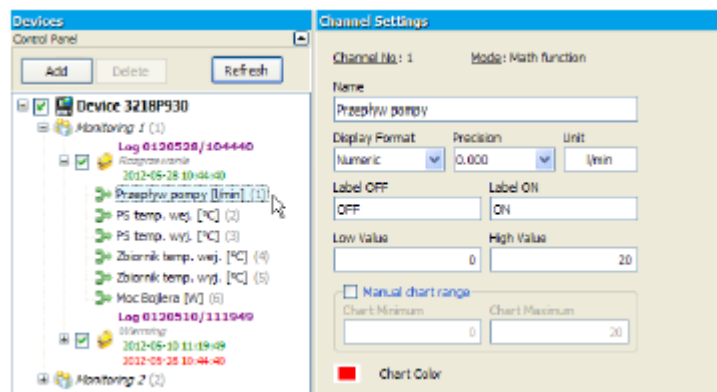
Devices
Control Panel
Add
Delete
Refresh
Device 3218P930
Monitoring 1 (1)
Log 0120528/104440
Rozgrzewanie
2012-05-28 10:44:40
Przepływ pompy [l/min] (1)
PS temp. wej. [°C] (2)
PS temp. wyj. [°C] (3)
Zbiornik temp. wej. [°C] (4)
Zbiornik temp. wyj. [°C] (5)
Moc Bojlera [W] (6)
Log 0120510/111949
Warming
2012-05-10 11:19:49
2012-05-28 10:44:40
Monitoring 2 (2)

Channel Settings
Channel No : 1
Mode : Math function
Name
Przepływ pompy
Display Format
Numeric
Precision
0.000
Unit
l/min
Label OFF
OFF
Label ON
ON
Low Value
0
High Value
20
Manual chart range
Chart Minimum
0
Chart Maximum
20
Chart Color